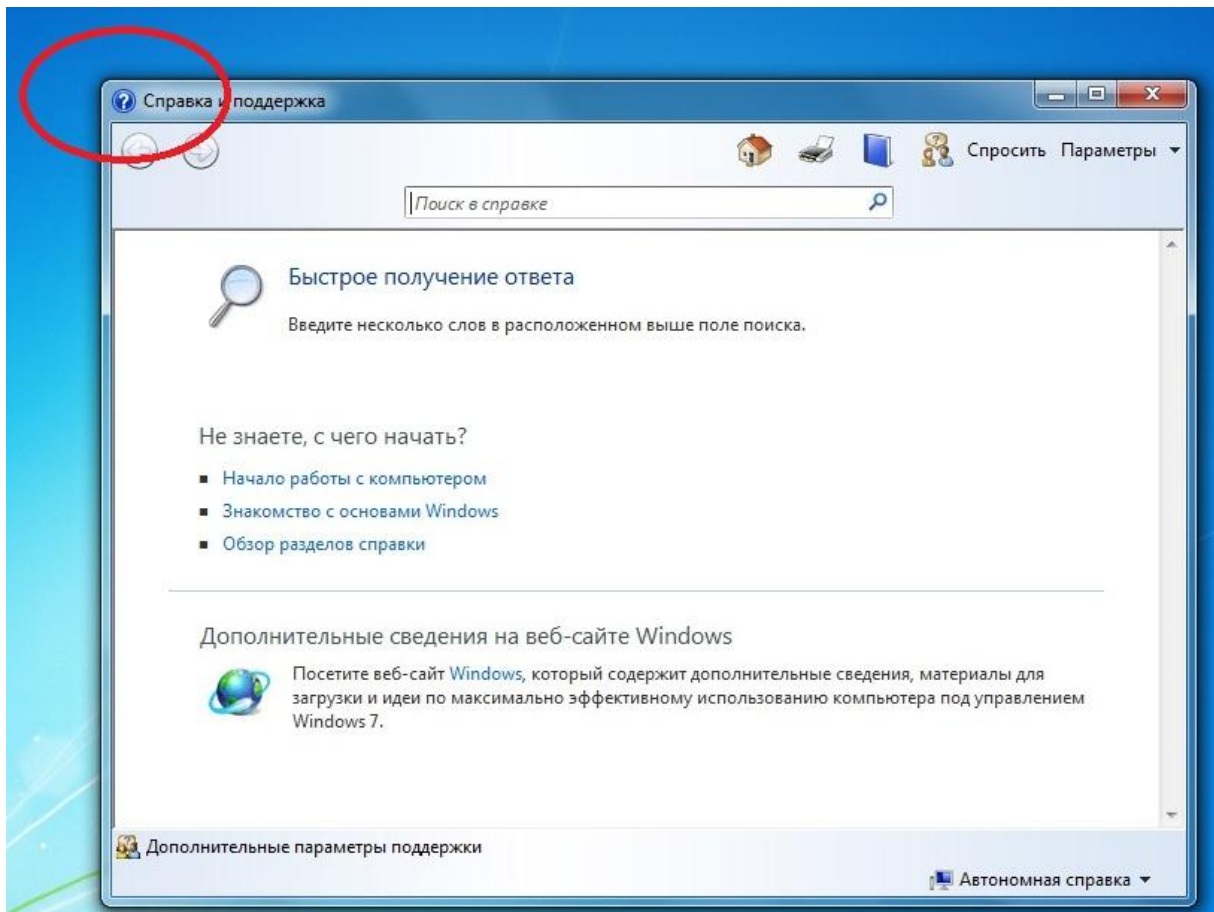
Справка и поддержка

Спросить Параметры

Поиск в справке

Быстрое получение ответа

Введите несколько слов в расположенном выше поле поиска.

Не знаете, с чего начать?

- Начало работы с компьютером
- Знакомство с основами Windows
- Обзор разделов справки

Дополнительные сведения на веб-сайте Windows

Посетите веб-сайт Windows, который содержит дополнительные сведения, материалы для загрузки и идеи по максимально эффективному использованию компьютера под управлением Windows 7.

Дополнительные параметры поддержки

Автономная справка